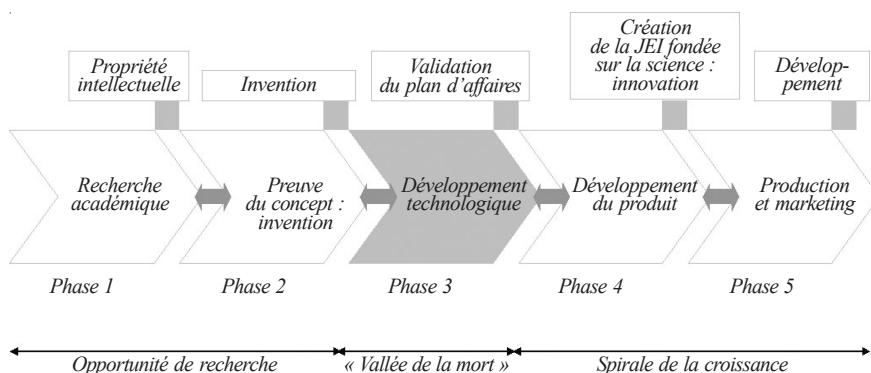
Propriété intellectuelle

Invention

Validation du plan d'affaires

Création de la JEI fondée sur la science : innovation

Dévelop-pement

Recherche académique

Preuve du concept : invention

Développement technologique

Développement du produit

Production et marketing

Phase 1

Phase 2

Phase 3

Phase 4

Phase 5

Opportunité de recherche

« Vallée de la mort »

Spirale de la croissance